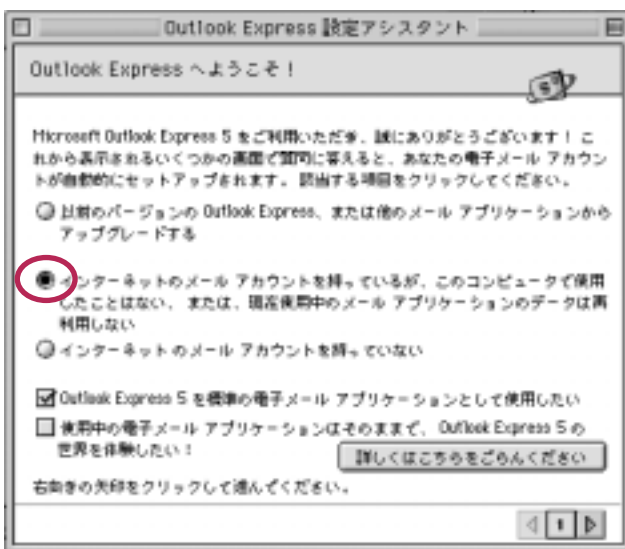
Outlook Express 設定アシスタント

Outlook Express へようこそ！

Microsoft Outlook Express 5 をご利用いただき、誠にありがとうございます！ これから表示されるいくつかの画面で質問に答えると、あなたの電子メール アカウントが自動的にセットアップされます。該当する項目をクリックしてください。

以前のバージョンの Outlook Express、または他のメール アプリケーションからアップグレードする

インターネットのメール アカウントを持っているが、このコンピュータで使用したことはない。または、現在使用中のメール アプリケーションのデータは再利用しない

インターネットのメール アカウントを持っていない

Outlook Express 5 を標準の電子メール アプリケーションとして使用したい

使用中の電子メール アプリケーションはそのままで、Outlook Express 5 の世界を体験したい！

詳しくはこちらをごらんください

右向きの矢印をクリックして進んでください。

1